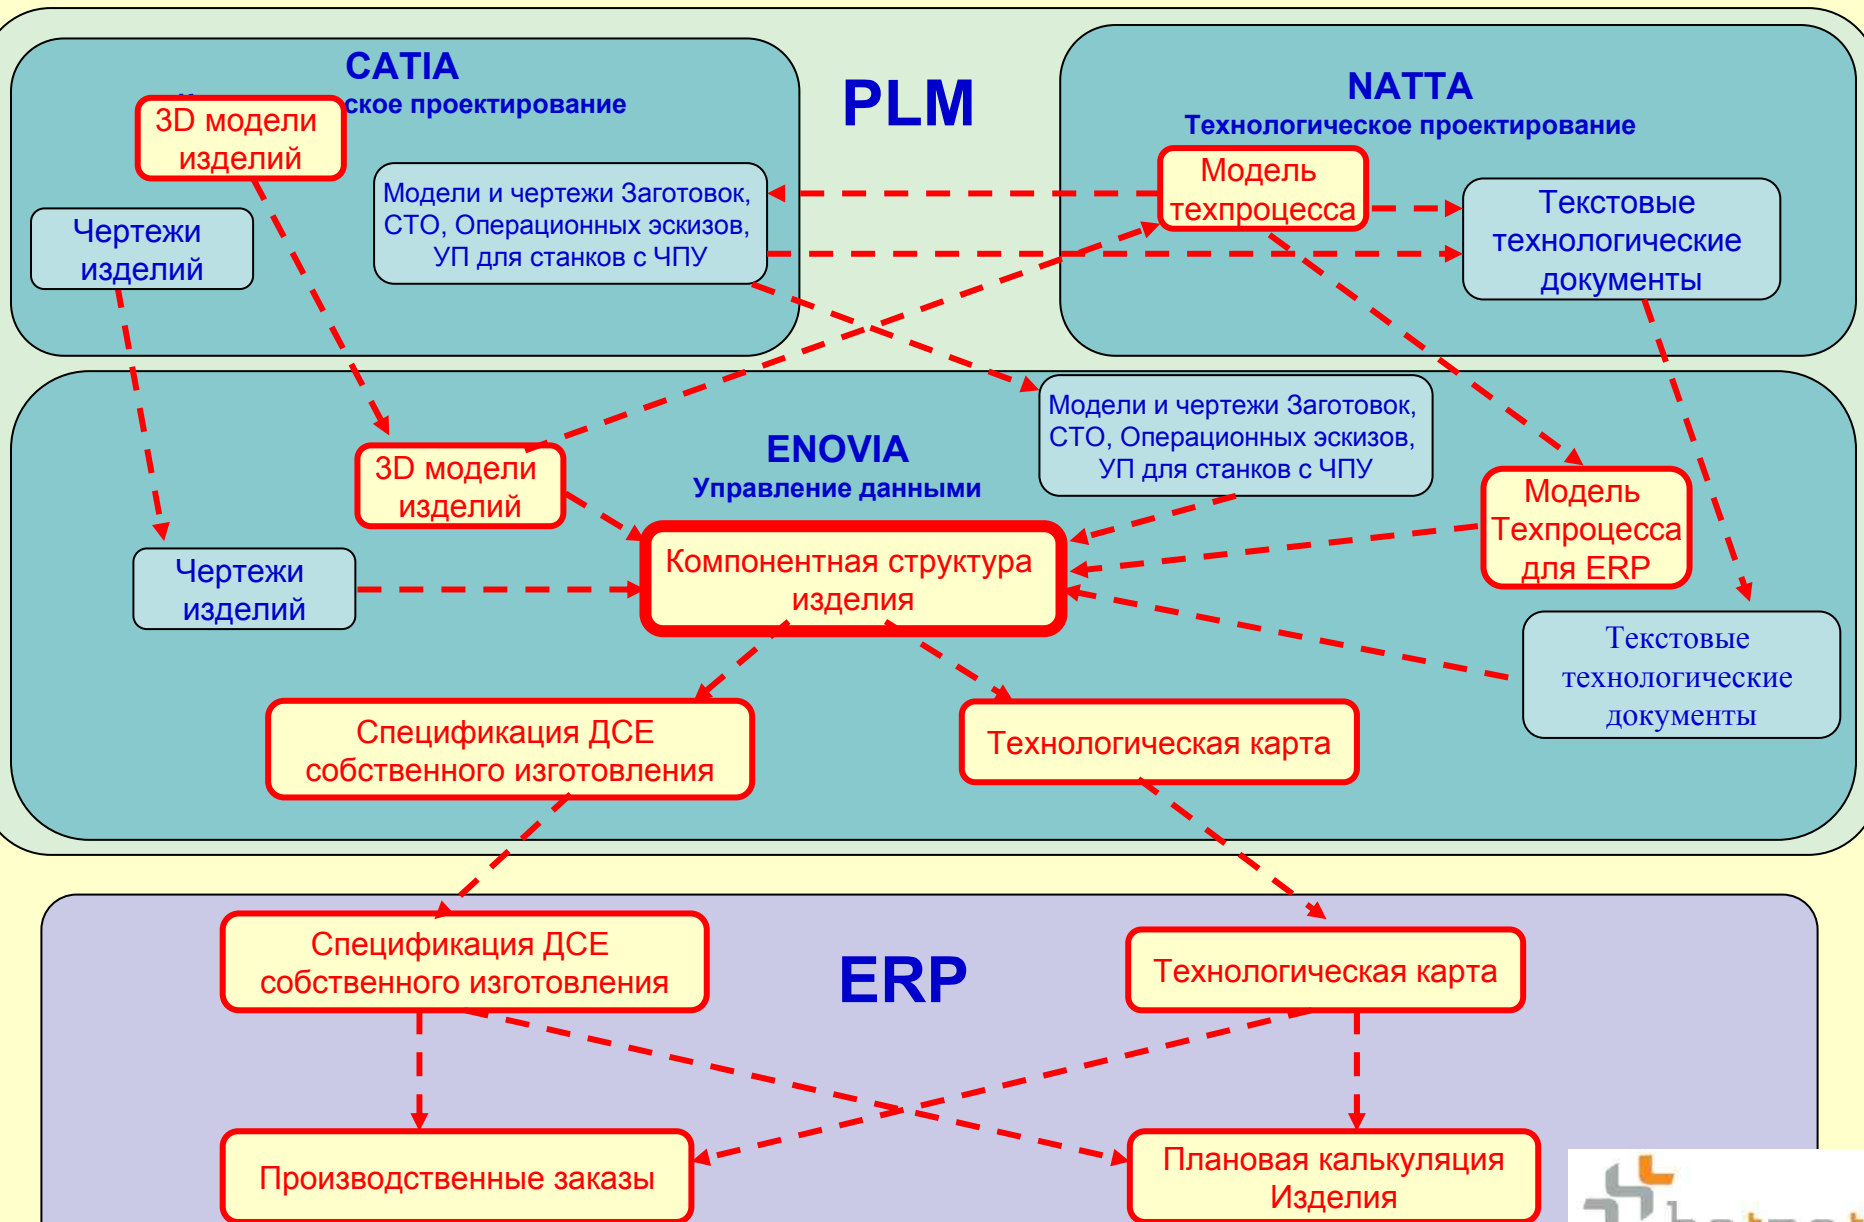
CATIA
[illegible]ское проектирование

3D модели изделий

Чертежи изделий

Модели и чертежи Заготовок, СТО, Операционных эскизов, УП для станков с ЧПУ

PLM

NATTA
Технологическое проектирование

Модель техпроцесса

Текстовые технологические документы

ENOVIA
Управление данными

3D модели изделий

Чертежи изделий

Компонентная структура изделия

Модели и чертежи Заготовок, СТО, Операционных эскизов, УП для станков с ЧПУ

Модель Техпроцесса для ERP

Текстовые технологические документы

Спецификация ДСЕ собственного изготовления

Технологическая карта

ERP

Спецификация ДСЕ собственного изготовления

Технологическая карта

Производственные заказы

Плановая калькуляция Изделия